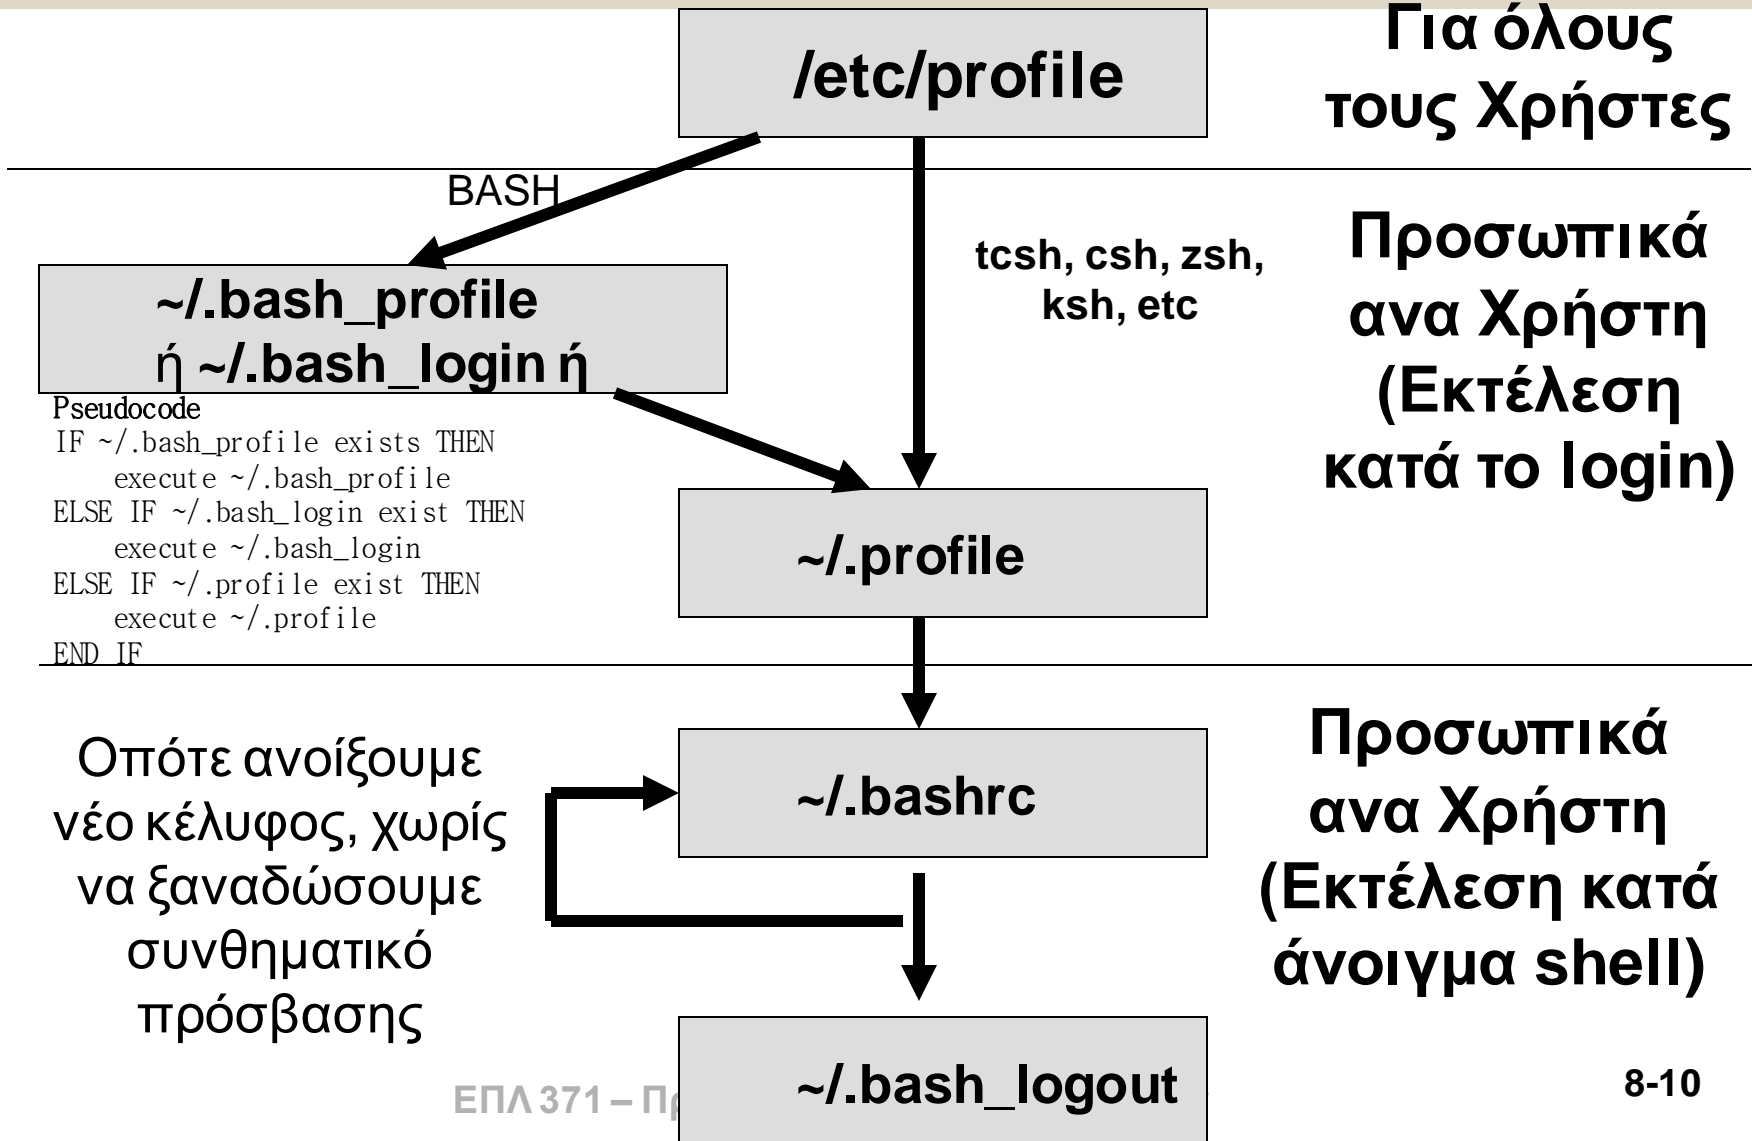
/etc/profile

Για όλους τους Χρήστες

BASH

tcsh, csh, zsh, ksh, etc

Προσωπικά ανα Χρήστη (Εκτέλεση κατά το login)

~/.bash_profile ή ~/.bash_login ή

Pseudocode
IF ~/.bash_profile exists THEN
execute ~/.bash_profile
ELSE IF ~/.bash_login exist THEN
execute ~/.bash_login
ELSE IF ~/.profile exist THEN
execute ~/.profile
END IF

~/.profile

Οπότε ανοίξουμε νέο κέλυφος, χωρίς να ξαναδώσουμε συνθηματικό πρόσβασης

~/.bashrc

Προσωπικά ανα Χρήστη (Εκτέλεση κατά άνοιγμα shell)

ΕΠΛ 371 – Π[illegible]

~/.bash_logout

8-10